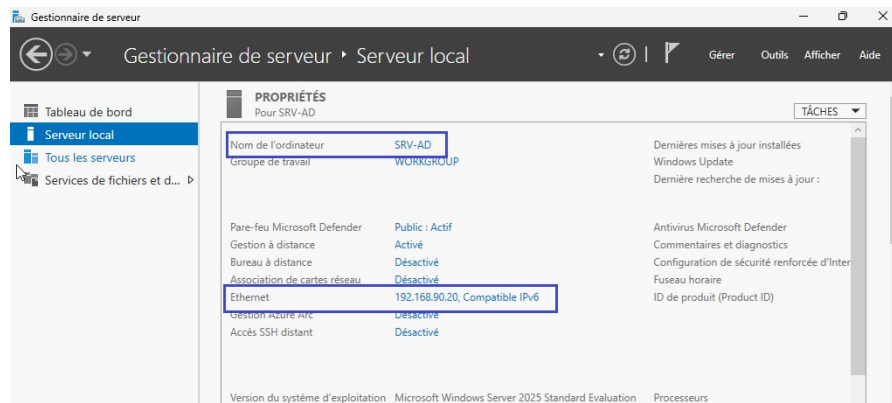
Gestionnaire de serveur

Gestionnaire de serveur ‣ Serveur local

Gérer Outils Afficher Aide

Tableau de bord
Serveur local
Tous les serveurs
Services de fichiers et d...

PROPRIÉTÉS
Pour SRV-AD

TÂCHES

| | | | |
|---|---|---|---|
| Nom de l'ordinateur | SRV-AD | Dernières mises à jour installées | |
| Groupe de travail | WORKGROUP | Windows Update | |
| | | Dernière recherche de mises à jour : | |
| Pare-feu Microsoft Defender | Public : Actif | Antivirus Microsoft Defender | |
| Gestion à distance | Activé | Commentaires et diagnostics | |
| Bureau à distance | Désactivé | Configuration de sécurité renforcée d'Inter | |
| Association de cartes réseau | Désactivé | Fuseau horaire | |
| Ethernet | 192.168.90.20, Compatible IPv6 | ID de produit (Product ID) | |
| Gestion Azure Arc | Désactivé | | |
| Accès SSH distant | Désactivé | | |
| Version du système d'exploitation | Microsoft Windows Server 2025 Standard Evaluation | Processeurs | |